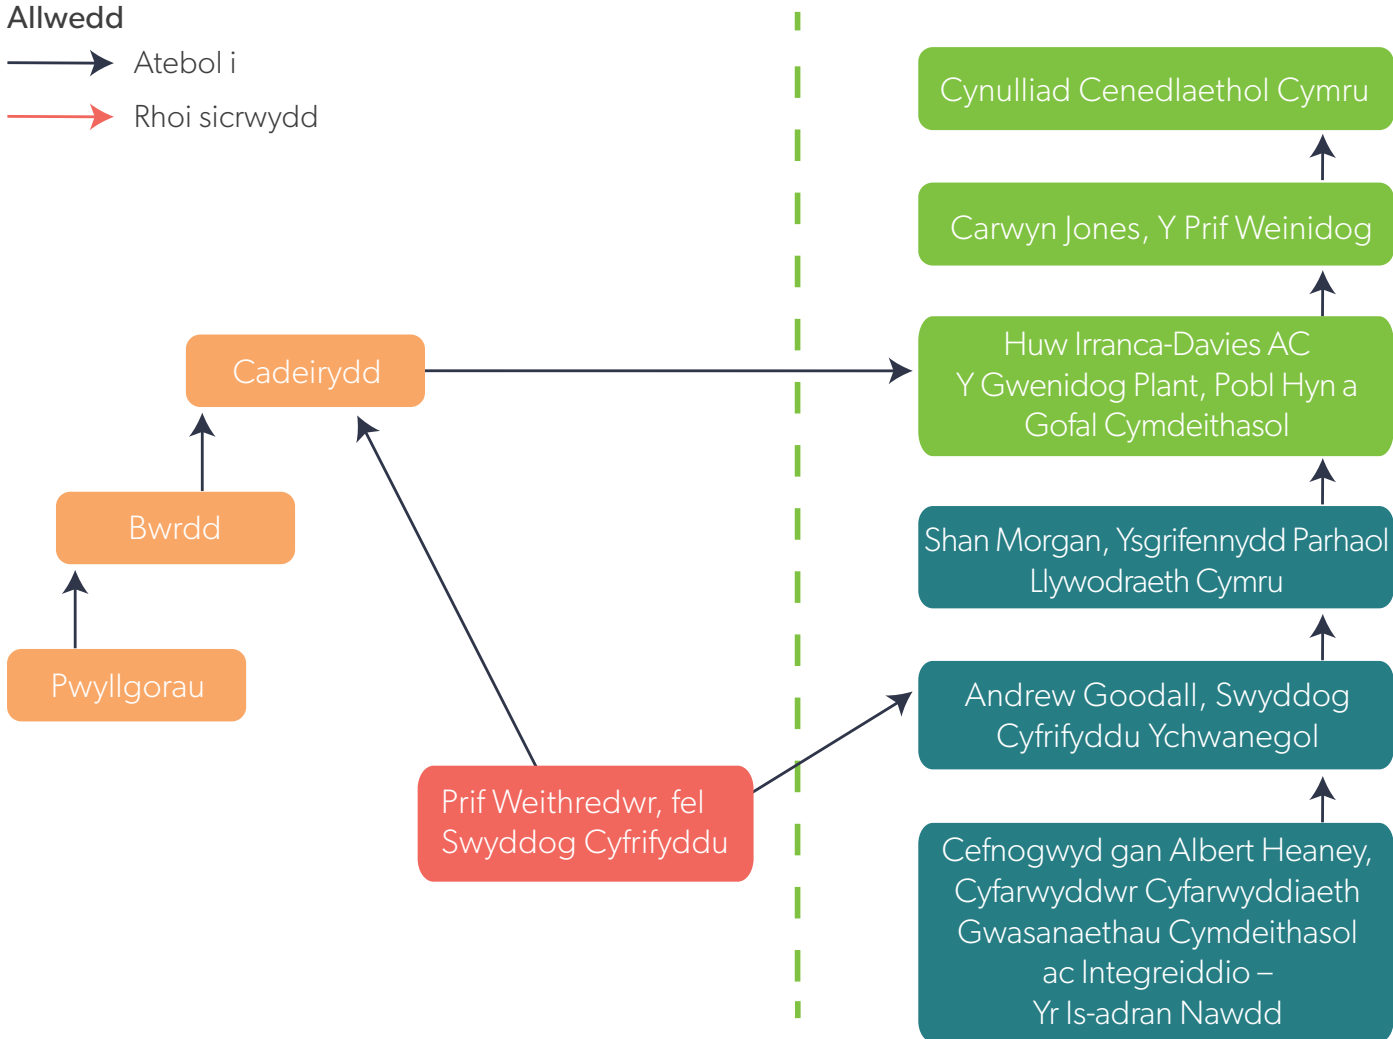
Allwedd
Atebol i
Rhoi sicrwydd

Cynulliad Cenedlaethol Cymru

Carwyn Jones, Y Prif Weinidog

Huw Irranca-Davies AC
Y Gwenidog Plant, Pobl Hyn a Gofal Cymdeithasol

Shan Morgan, Ysgrifennydd Parhaol Llywodraeth Cymru

Andrew Goodall, Swyddog Cyfrifyddu Ychwanegol

Cefnogwyd gan Albert Heaney, Cyfarwyddwr Cyfarwyddiaeth Gwasanaethau Cymdeithasol ac Integreiddio –
Yr Is-adran Nawdd

Cadeirydd

Bwrdd

Pwyllgorau

Prif Weithredwr, fel Swyddog Cyfrifyddu